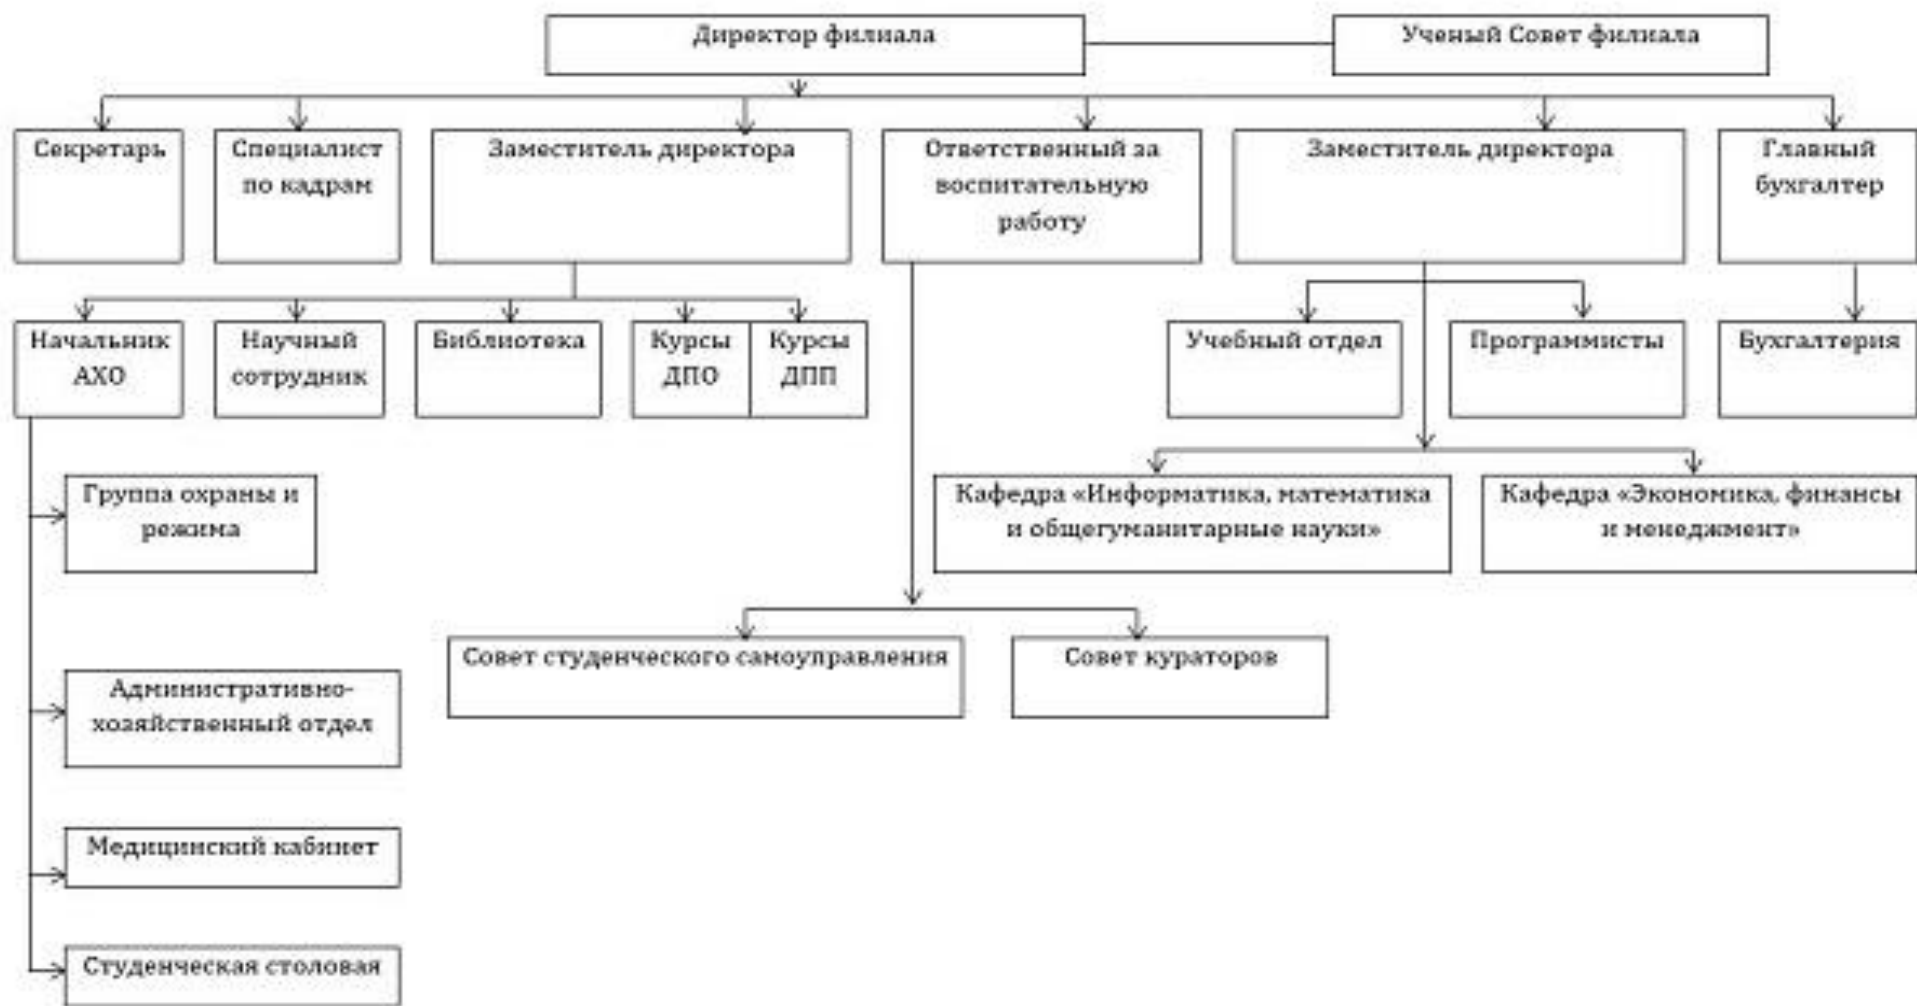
Директор филиала

Ученый Совет филиала

Секретарь

Специалист по кадрам

Заместитель директора

Ответственный за воспитательную работу

Заместитель директора

Главный бухгалтер

Начальник АХО

Научный сотрудник

Библиотека

Курсы ДПО

Курсы ДПП

Учебный отдел

Программисты

Бухгалтерия

Группа охраны и режима

Кафедра «Информатика, математика и общегуманитарные науки»

Кафедра «Экономика, финансы и менеджмент»

Совет студенческого самоуправления

Совет кураторов

Административно-хозяйственный отдел

Медицинский кабинет

Студенческая столовая